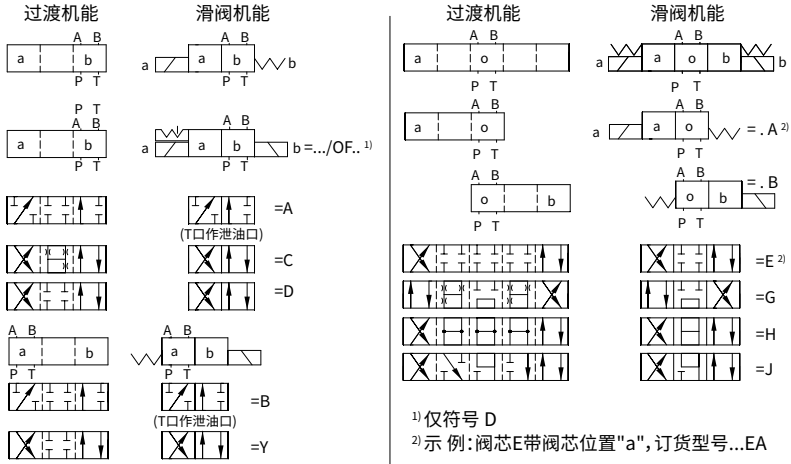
过渡机能 滑阀机能

A B
a b
a a b b
P T

P T
A B
a b
a a b b =.../OF.. $^{1)}$
P T

=A
(T口作泄油口)

=C

=D

A B
a b
P T
a b

=B
(T口作泄油口)

=Y

过渡机能 滑阀机能

A B
a o b
a a o b b
P T

A B
a o
a a o = . A $^{2)}$
P T

A B
o b
= . B
o b
P T

=E $^{2)}$

=G

=H

=J

$^{1)}$ 仅符号 D
$^{2)}$ 示 例:阀芯E带阀芯位置"a",订货型号...EA